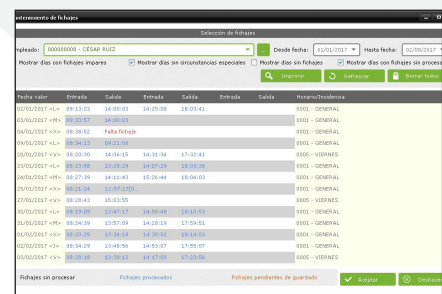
antenimiento de fichajes

Selección de fichajes

mpleado: 000000000 - CÉSAR RUIZ

Desde fecha: 01/01/2017

Hasta fecha: 02/08/2017

Mostrar días con fichajes impares

Mostrar días sin circunstancias especiales

Mostrar días sin fichajes

Mostrar días con fichajes sin proces

Imprimir

Refrescar

Borrar todos

| Fecha valor | Entrada | Salida | Entrada | Salida | Entrada | Salida | Horario/Incidencia |
|---|---|---|---|---|---|---|---|
| 02/01/2017 <L> | 09:13:23 | 14:08:03 | 14:25:08 | 18:03:41 | | | 0001 - GENERAL |
| 03/01/2017 <M> | 08:33:57 | 14:08:03 | | | | | 0001 - GENERAL |
| 04/01/2017 <X> | 08:38:52 | Falta fichaje | | | | | 0001 - GENERAL |
| 09/01/2017 <L> | 08:34:13 | 09:11:08 | | | | | 0001 - GENERAL |
| 20/01/2017 <V> | 08:20:30 | 14:04:15 | 14:31:34 | 17:32:41 | | | 0005 - VIERNES |
| 23/01/2017 <L> | 08:23:56 | 13:29:29 | 14:07:29 | 18:01:30 | | | 0001 - GENERAL |
| 24/01/2017 <M> | 08:27:39 | 14:11:43 | 15:26:44 | 18:04:03 | | | 0001 - GENERAL |
| 25/01/2017 <X> | 09:31:24 | 12:57:17 | | | | | 0001 - GENERAL |
| 26/01/2017 <J> | 08:28:43 | 15:03:55 | | | | | 0001 - GENERAL |
| 27/01/2017 <V> | 08:19:09 | 13:47:17 | 14:55:46 | 18:10:53 | | | 0005 - VIERNES |
| 30/01/2017 <L> | 08:34:39 | 13:57:09 | 14:28:19 | 17:59:51 | | | 0001 - GENERAL |
| 31/01/2017 <M> | 08:20:25 | 13:34:19 | 14:30:51 | 18:14:03 | | | 0001 - GENERAL |
| 01/02/2017 <X> | 08:29:43 | 13:49:56 | 14:53:07 | 17:55:07 | | | 0001 - GENERAL |
| 03/02/2017 <V> | 08:28:18 | 13:19:12 | 14:17:08 | 17:23:56 | | | 0005 - VIERNES |

Fichajes sin procesar

Fichajes procesados

Fichajes pendientes de guardado

Aceptar

Deshacer